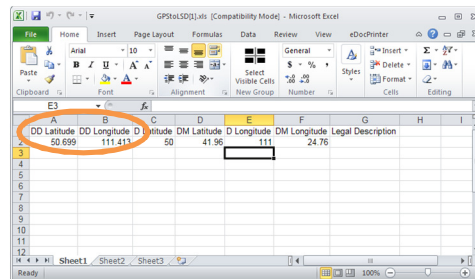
GPStoLSD[1].xls [Compatibility Mode] - Microsoft Excel

File Home Insert Page Layout Formulas Data Review View eDocPrinter

Paste
Clipboard
Arial 10
B I U A A
Font
Alignment
Select Visible Cells
New Group
General
$ % ,
.00 .0
Number
Styles
Insert
Delete
Format
Cells
Σ
Editing

E3 fx

| | A | B | C | D | E | F | G | H | I |
|---|---|---|---|---|---|---|---|---|---|
| 1 | DD Latitude | DD Longitude | D Latitude | DM Latitude | D Longitude | DM Longitude | Legal Description | | |
| 2 | 50.699 | 111.413 | 50 | 41.96 | 111 | 24.76 | | | |
| 3 | | | | | | | | | |
| 4 | | | | | | | | | |
| 5 | | | | | | | | | |
| 6 | | | | | | | | | |
| 7 | | | | | | | | | |
| 8 | | | | | | | | | |
| 9 | | | | | | | | | |
| 10 | | | | | | | | | |
| 11 | | | | | | | | | |
| 12 | | | | | | | | | |

Sheet1 Sheet2 Sheet3

Ready 100%